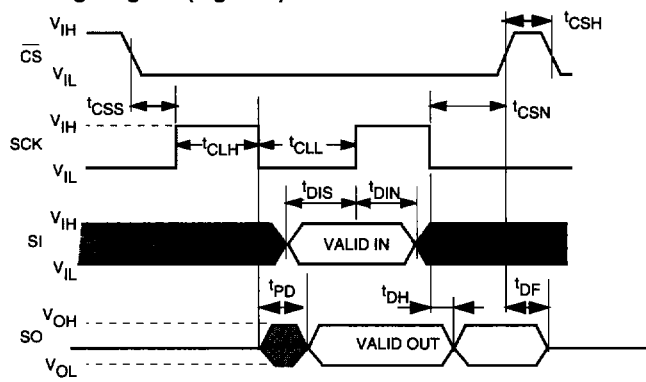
$V_{IH}$
$\overline{CS}$
$V_{IL}$
$t_{CSH}$
$t_{CSS}$
$t_{CSN}$
SCK
$V_{IH}$
$V_{IL}$
$t_{CLH}$
$t_{CLL}$
$t_{DIS}$
$t_{DIN}$
SI
$V_{IH}$
$V_{IL}$
VALID IN
$t_{PD}$
$t_{DH}$
$t_{DF}$
SO
$V_{OH}$
$V_{OL}$
VALID OUT